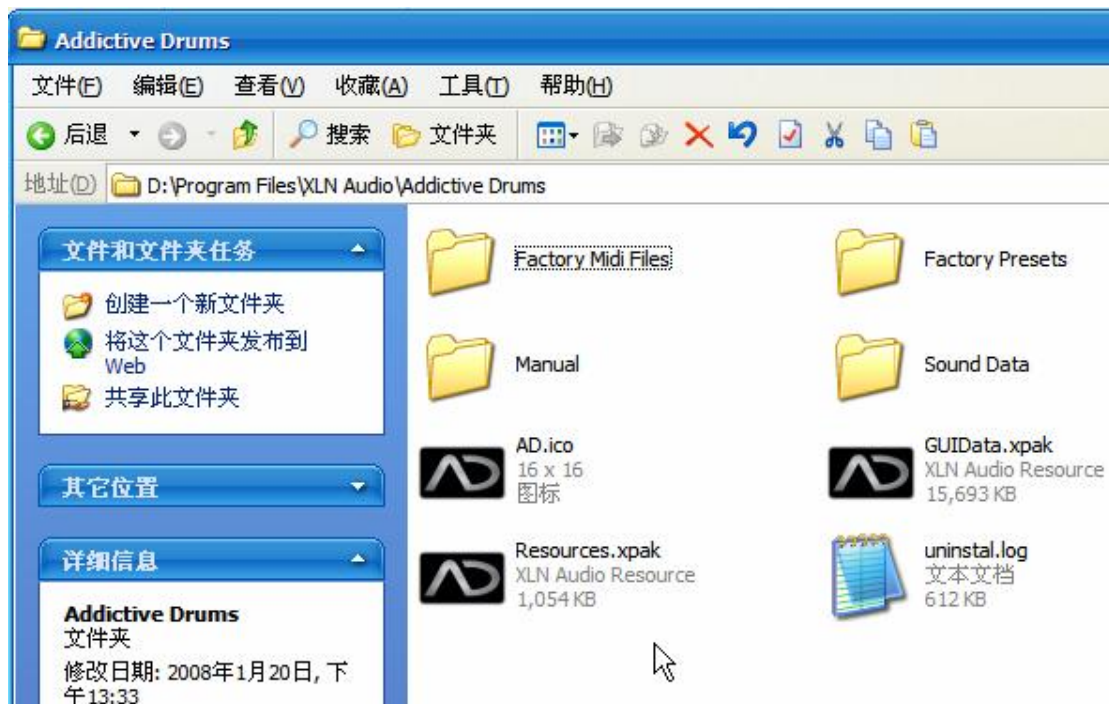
Addictive Drums

文件(F) 编辑(E) 查看(V) 收藏(A) 工具(T) 帮助(H)

后退 搜索 文件夹

地址(D) D:\Program Files\XLN Audio\Addictive Drums

文件和文件夹任务

创建一个新文件夹

将这个文件夹发布到 Web

共享此文件夹

其它位置

详细信息

Addictive Drums
文件夹
修改日期: 2008年1月20日, 下午13:33

Factory Midi Files

Factory Presets

Manual

Sound Data

AD.ico
16 x 16
图标

GUIData.xpak
XLN Audio Resource
15,693 KB

Resources.xpak
XLN Audio Resource
1,054 KB

uninstal.log
文本文档
612 KB